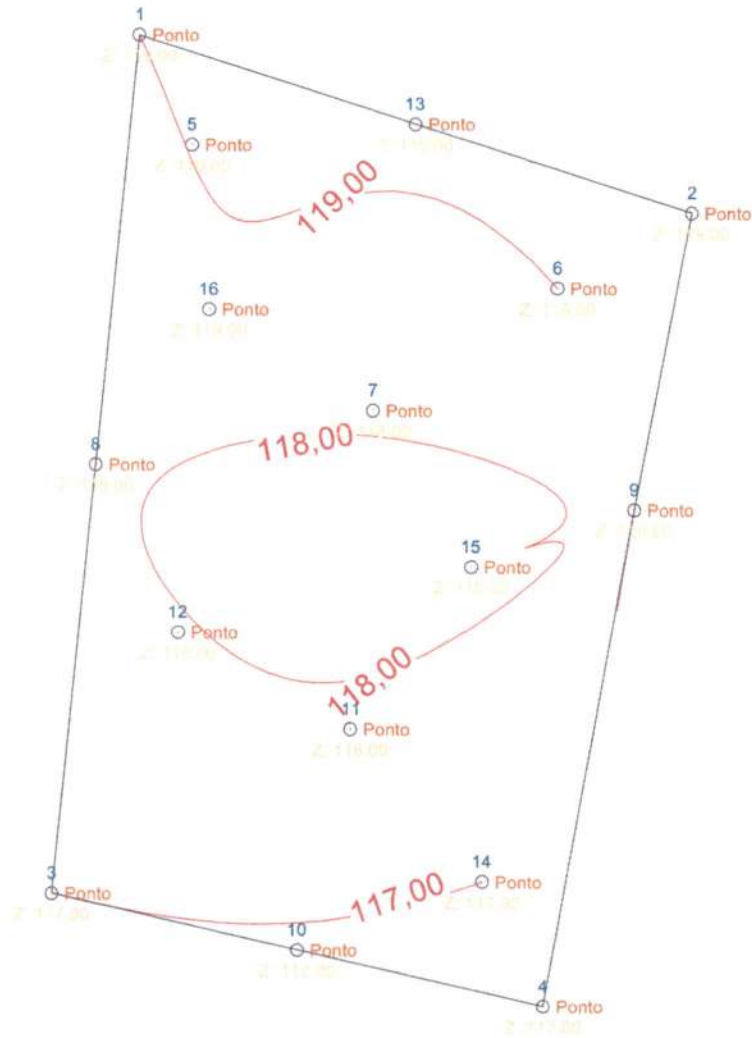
1
Ponto
Z: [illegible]

13
Ponto
Z: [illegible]

5
Ponto
Z: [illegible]

119,00

2
Ponto
Z: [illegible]

6
Ponto
Z: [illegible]

16
Ponto
Z: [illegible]

7
Ponto
Z: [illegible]

118,00

8
Ponto
Z: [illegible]

9
Ponto
Z: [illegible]

15
Ponto
Z: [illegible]

12
Ponto
Z: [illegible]

118,00

11
Ponto
Z: 118,00

14
Ponto
Z: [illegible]

3
Ponto
Z: 117,00

117,00

10
Ponto
Z: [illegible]

4
Ponto
Z: 117,00